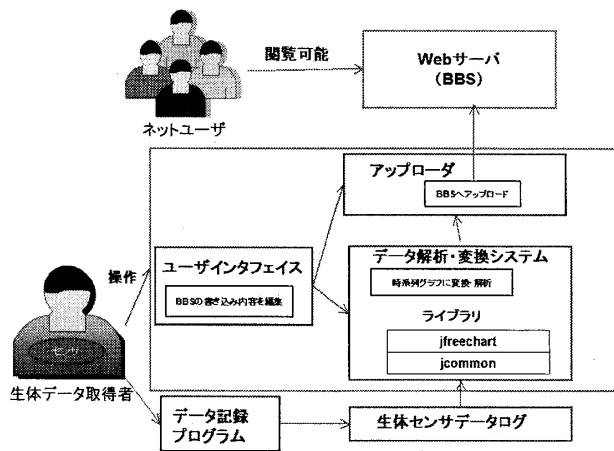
閲覧可能

Webサーバ
(BBS)

ネットユーザ

アップローダ

BBSへアップロード

操作

ユーザインタフェイス

BBSの書き込み内容を編集

データ解析・変換システム

時系列グラフに変換・解析

ライブラリ

jfreechart

jcommon

センサ

生体データ取得者

データ記録
プログラム

生体センサデータログ